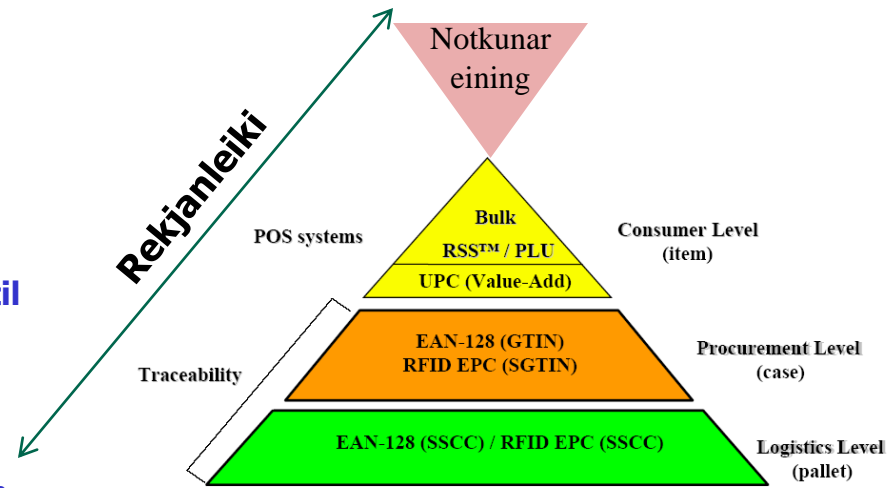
Notkunar eining

Rekjanleiki

sil

Bulk
RSS™ / PLU
UPC (Value-Add)

POS systems

Consumer Level (item)

EAN-128 (GTIN)
RFID EPC (SGTIN)

Traceability

Procurement Level (case)

EAN-128 (SSCC) / RFID EPC (SSCC)

Logistics Level (pallet)